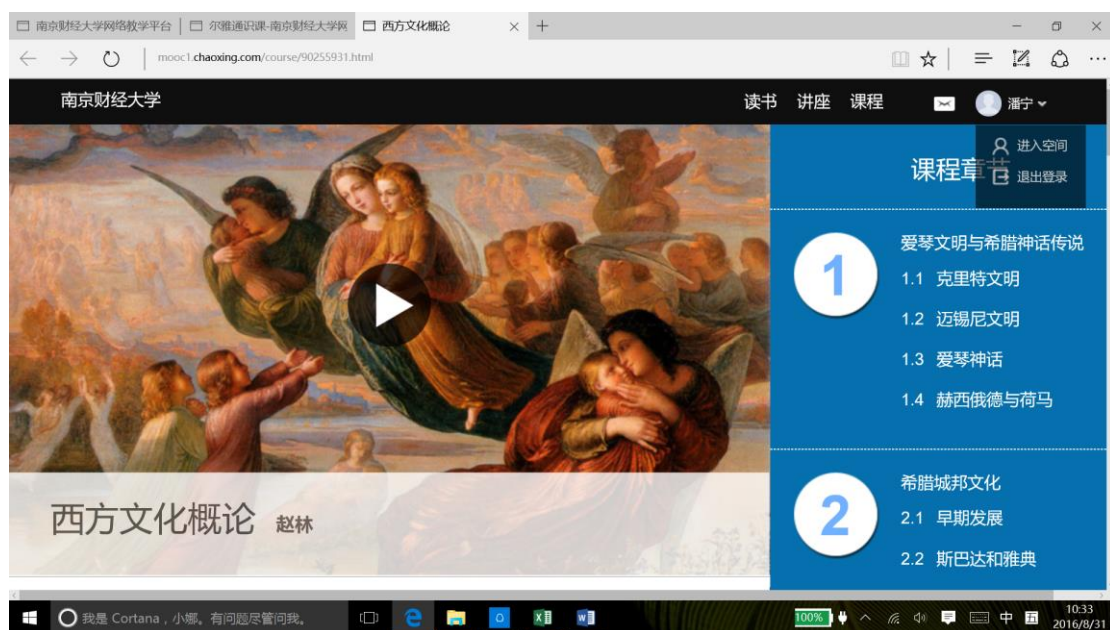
南京财经大学网络教学平台 | 尔雅通识课-南京财经大学网 | 西方文化概论

mooc1.chaoxing.com/course/90255931.html

南京财经大学

读书 讲座 课程

潘宁

进入空间

退出登录

课程章节

1

爱琴文明与希腊神话传说

1.1 克里特文明

1.2 迈锡尼文明

1.3 爱琴神话

1.4 赫西俄德与荷马

2

希腊城邦文化

2.1 早期发展

2.2 斯巴达和雅典

西方文化概论 赵林

我是 Cortana，小娜。有问题尽管问我。

100%

中

10:33
2016/8/31